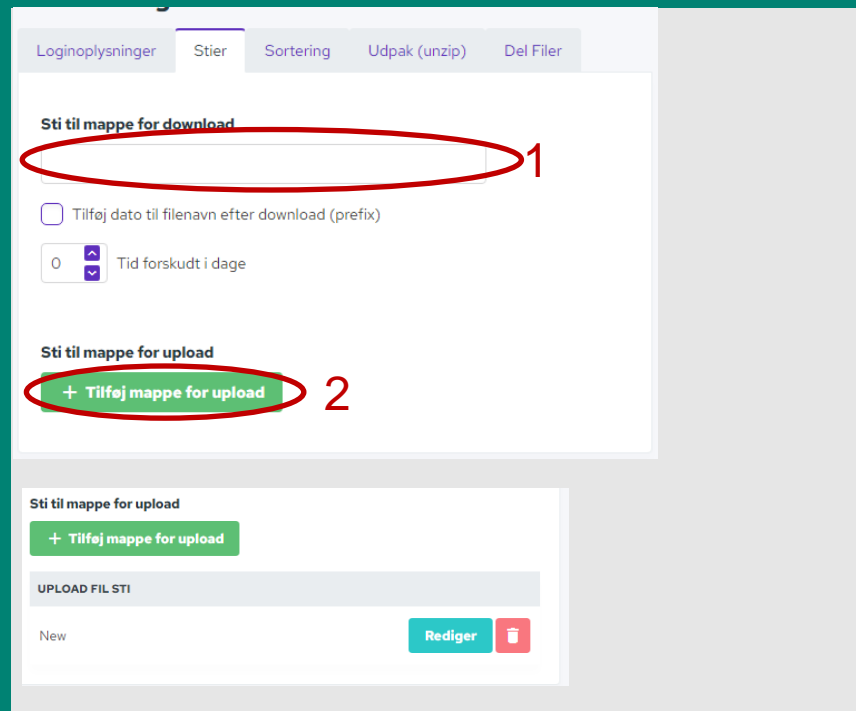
Loginoplysninger | Stier | Sortering | Udpak (unzip) | Del Filer

Sti til mappe for download

1

Tilføj dato til filenavn efter download (prefix)

0 Tid forskudt i dage

Sti til mappe for upload

+ Tilføj mappe for upload

2

Sti til mappe for upload

+ Tilføj mappe for upload

| UPLOAD FIL STI |
|---|
| New |

Rediger